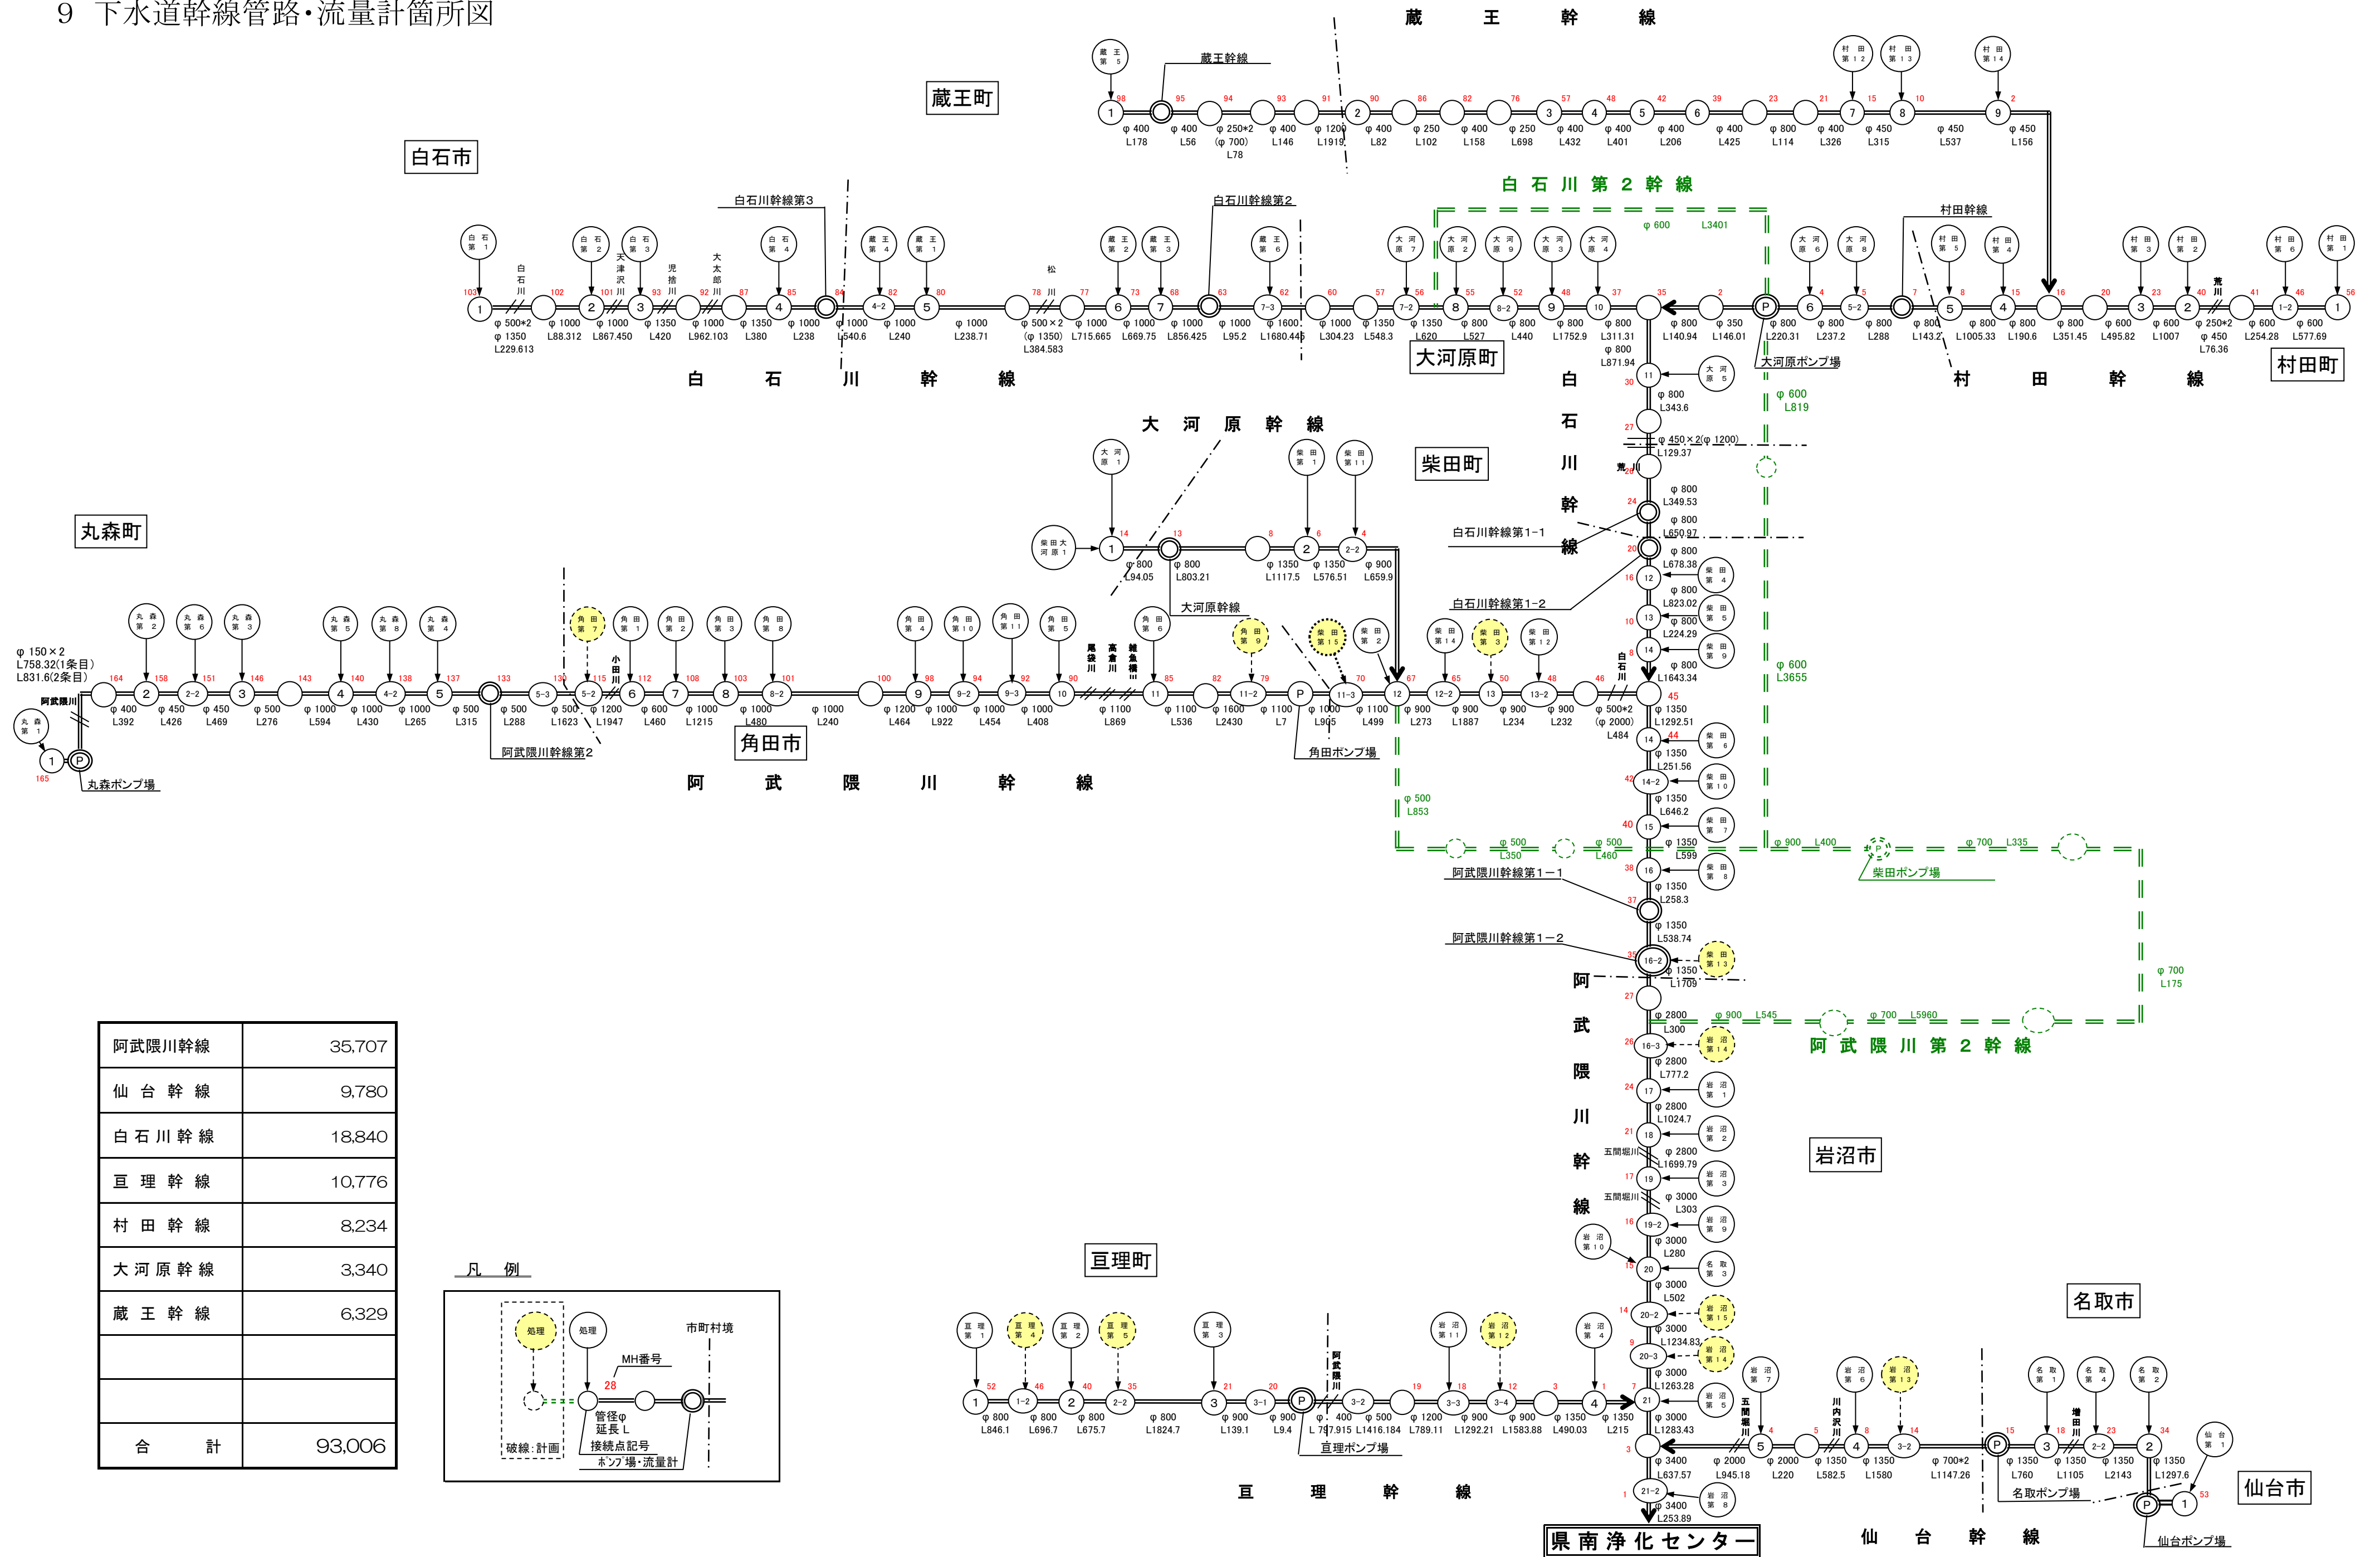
9　下水道幹線管路・流量計箇所図

蔵王幹線

蔵王町

白石市

白石川第２幹線

白石川幹線

大河原町

村田幹線

村田町

大河原幹線

柴田町

丸森町

角田市

阿武隈川幹線

阿武隈川第２幹線

岩沼市

亘理町

名取市

亘理幹線

仙台幹線

仙台市

県南浄化センター

| 阿武隈川幹線 | 35,707 |
|---|---|
| 仙 台 幹 線 | 9,780 |
| 白 石 川 幹 線 | 18,840 |
| 亘 理 幹 線 | 10,776 |
| 村 田 幹 線 | 8,234 |
| 大 河 原 幹 線 | 3,340 |
| 蔵 王 幹 線 | 6,329 |
| | |
| | |
| 合　　計 | 93,006 |

凡　例

処理　処理　市町村境　MH番号　28　管径φ　延長 L　接続点記号　ポンプ場・流量計　破線：計画

蔵王幹線　白石川幹線第３　白石川幹線第２　村田幹線　大河原ポンプ場　白石川幹線第1－1　白石川幹線第1－2　大河原幹線　角田ポンプ場　阿武隈川幹線第２　丸森ポンプ場　阿武隈川幹線第1－1　阿武隈川幹線第1－2　柴田ポンプ場　亘理ポンプ場　名取ポンプ場　仙台ポンプ場

φ 150×2　L758.32(1条目)　L831.6(2条目)